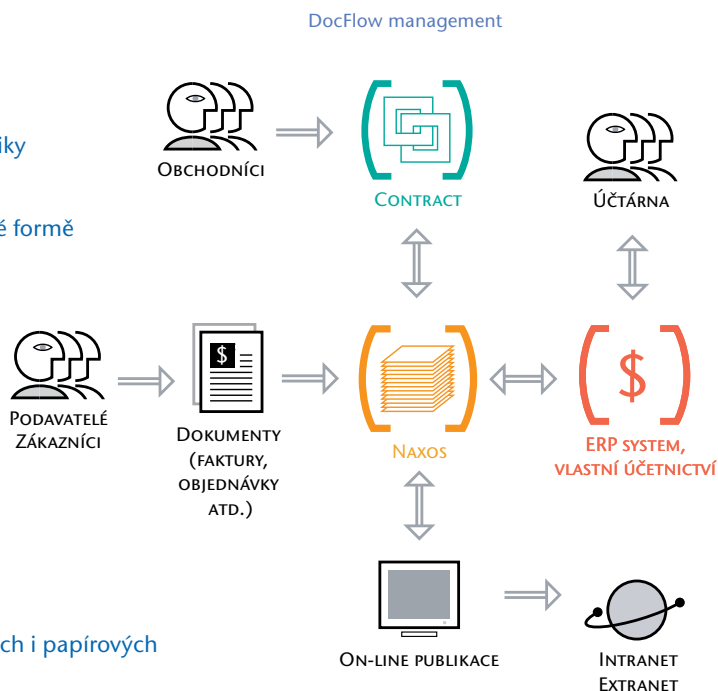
DocFlow management

iky

é formě

ch i papírových

Obchodníci

Contract

Účtárna

$

Podavatelé
Zákazníci

Dokumenty
(faktury,
objednávky
atd.)

Naxos

$

ERP system,
vlastní účetnictví

On-line publikace

Intranet
Extranet